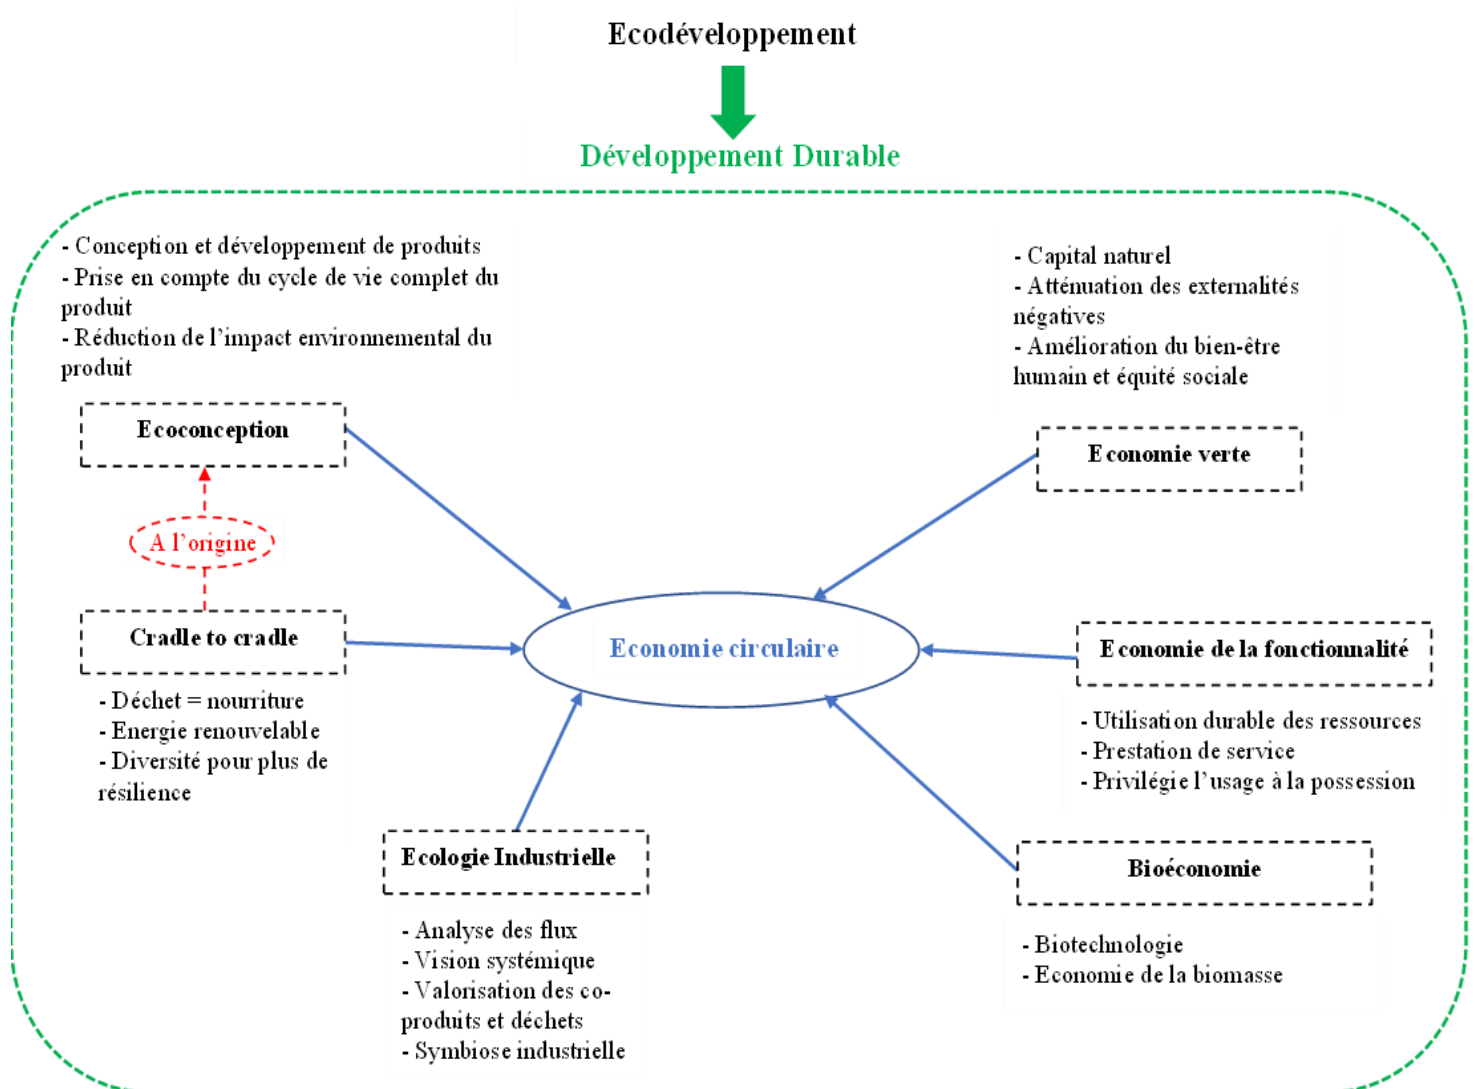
Ecodéveloppement

Développement Durable

- Conception et développement de produits
- Prise en compte du cycle de vie complet du produit
- Réduction de l'impact environnemental du produit

Ecoconception

A l'origine

Cradle to cradle

- Déchet = nourriture
- Energie renouvelable
- Diversité pour plus de résilience

- Capital naturel
- Atténuation des externalités négatives
- Amélioration du bien-être humain et équité sociale

Economie verte

Economie circulaire

Economie de la fonctionnalité

- Utilisation durable des ressources
- Prestation de service
- Privilégie l'usage à la possession

Ecologie Industrielle

- Analyse des flux
- Vision systémique
- Valorisation des co-produits et déchets
- Symbiose industrielle

Bioéconomie

- Biotechnologie
- Economie de la biomasse